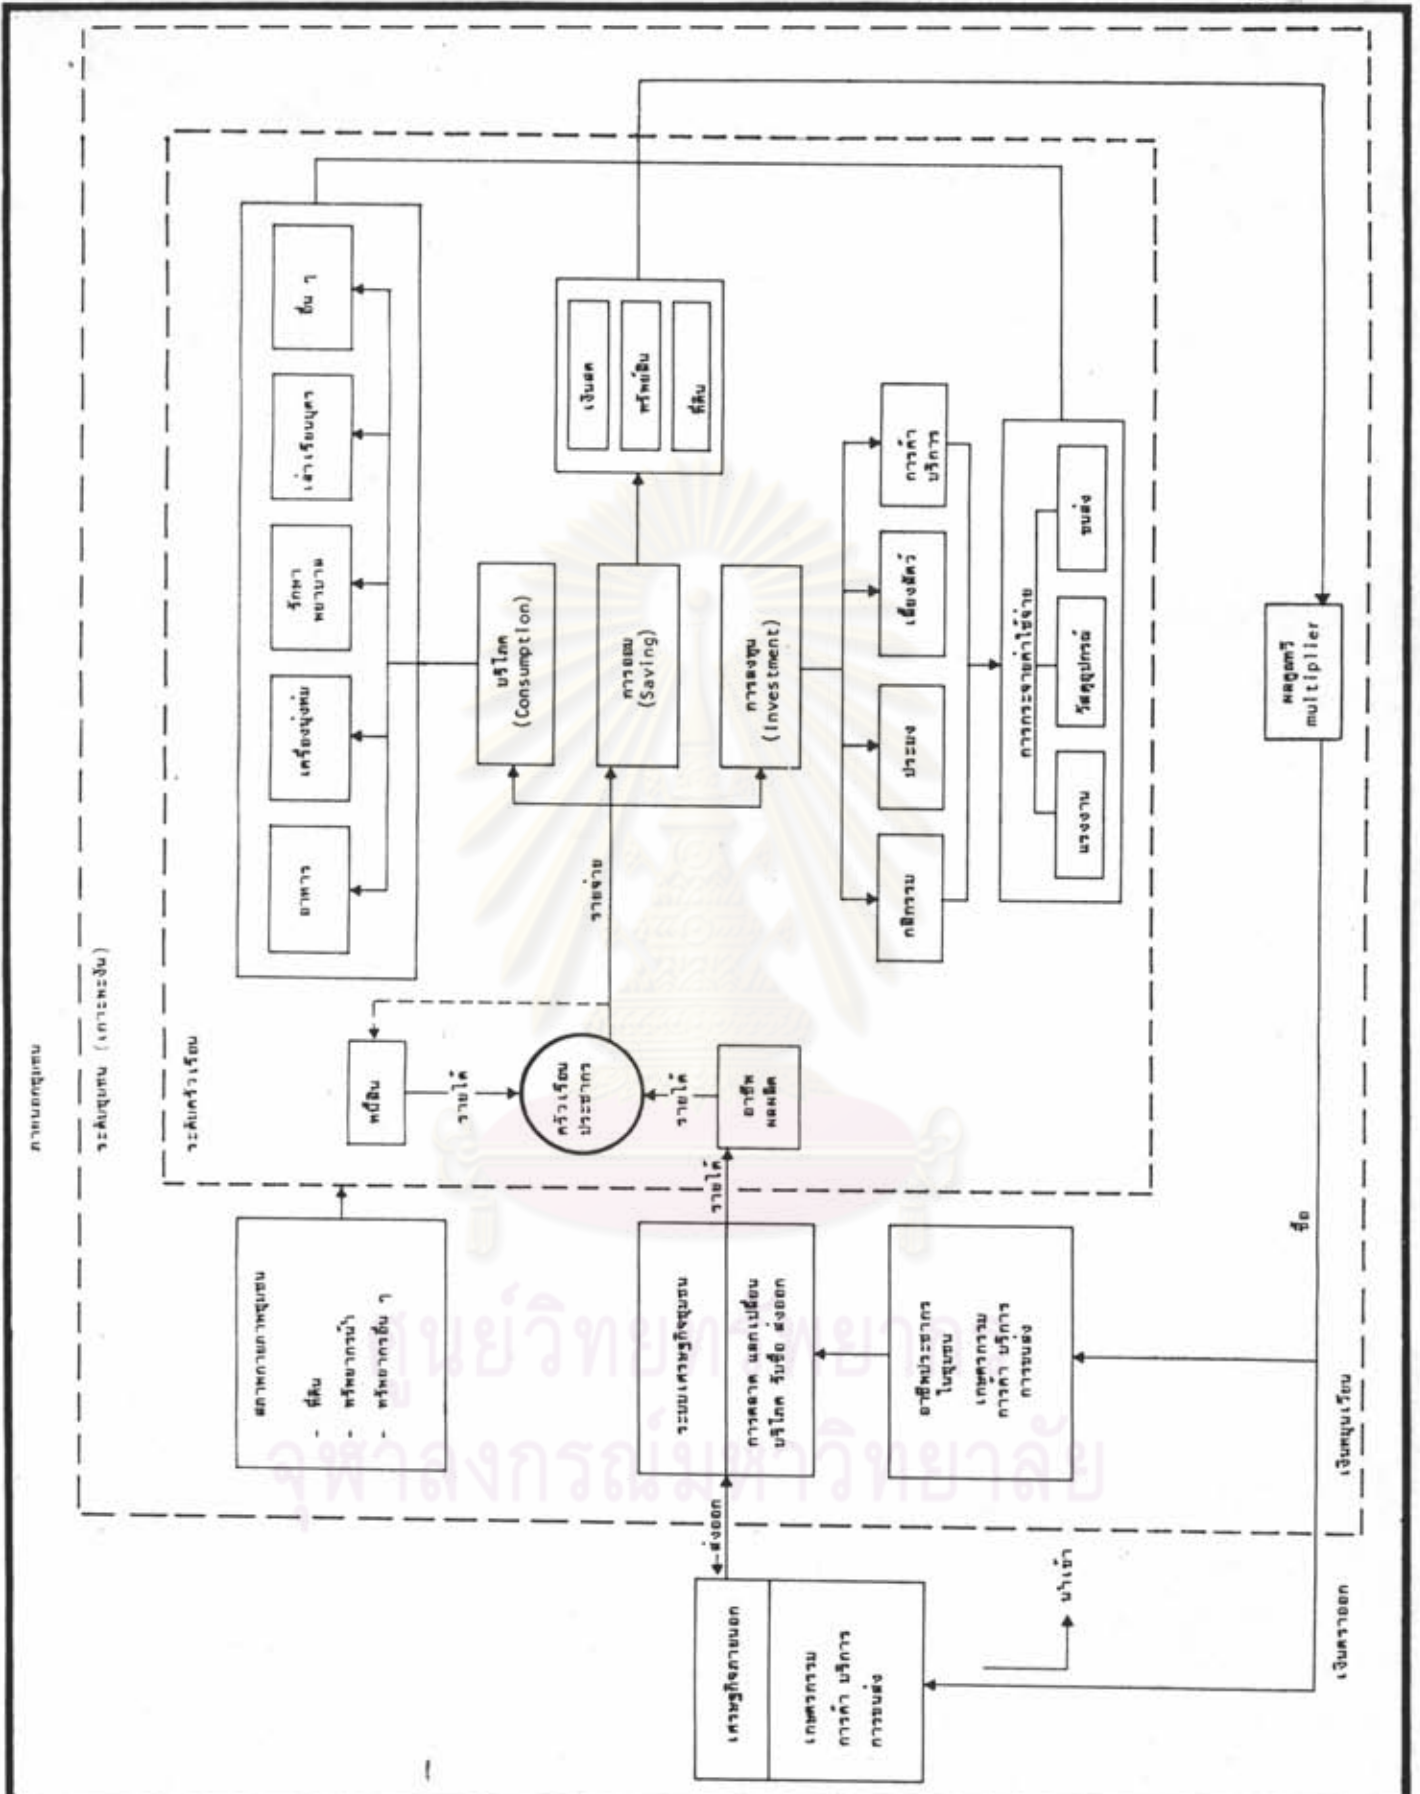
ภายนอกชุมชน

ระดับชุมชน (เกาะพะงัน)

ระดับครัวเรือน

อาหาร

เครื่องนุ่งห่ม

รักษาพยาบาล

เล่าเรียนบุตร

อื่น ๆ

บริโภค (Consumption)

การออม (Saving)

การลงทุน (Investment)

เงินสด

ทรัพย์สิน

ที่ดิน

กสิกรรม

ประมง

เลี้ยงสัตว์

การค้า บริการ

การกระจายค่าใช้จ่าย

แรงงาน

วัสดุอุปกรณ์

ขนส่ง

รายจ่าย

หนี้สิน

รายได้

ครัวเรือน ประชากร

รายได้

อาชีพ ผลผลิต

รายได้

สภาพกายภาพชุมชน
- ที่ดิน
- ทรัพยากรน้ำ
- ทรัพยากรอื่น ๆ

ระบบเศรษฐกิจชุมชน
การตลาด แลกเปลี่ยน บริโภค รับซื้อ ส่งออก

อาชีพประชากรในชุมชน
เกษตรกรรม การค้า บริการ การขนส่ง

ผลคูณทวี multiplier

ซื้อ

เงินหมุนเวียน

ส่งออก

นำเข้า

เงินตราออก

เศรษฐกิจภายนอก
เกษตรกรรม การค้า บริการ การขนส่ง